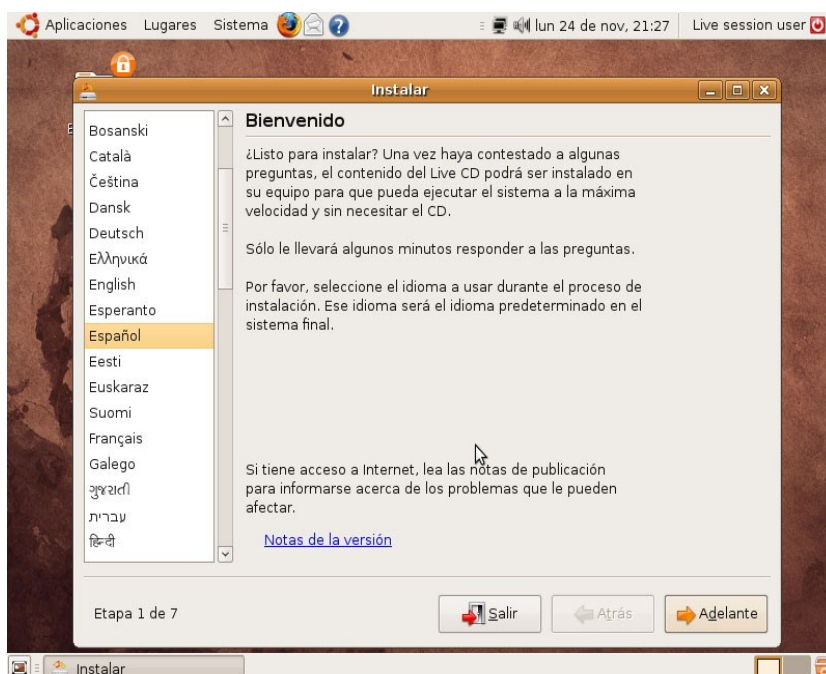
Aplicaciones Lugares Sistema

lun 24 de nov, 21:27 Live session user

Instalar

Bosanski
Català
Čeština
Dansk
Deutsch
Ελληνικά
English
Esperanto
Español
Eesti
Euskaraz
Suomi
Français
Galego
ગુજરાતી
עברית
हिन्दी

Bienvenido

¿Listo para instalar? Una vez haya contestado a algunas preguntas, el contenido del Live CD podrá ser instalado en su equipo para que pueda ejecutar el sistema a la máxima velocidad y sin necesitar el CD.

Sólo le llevará algunos minutos responder a las preguntas.

Por favor, seleccione el idioma a usar durante el proceso de instalación. Ese idioma será el idioma predeterminado en el sistema final.

Si tiene acceso a Internet, lea las notas de publicación para informarse acerca de los problemas que le pueden afectar.

Notas de la versión

Etapa 1 de 7

Salir

Atrás

Adelante

Instalar